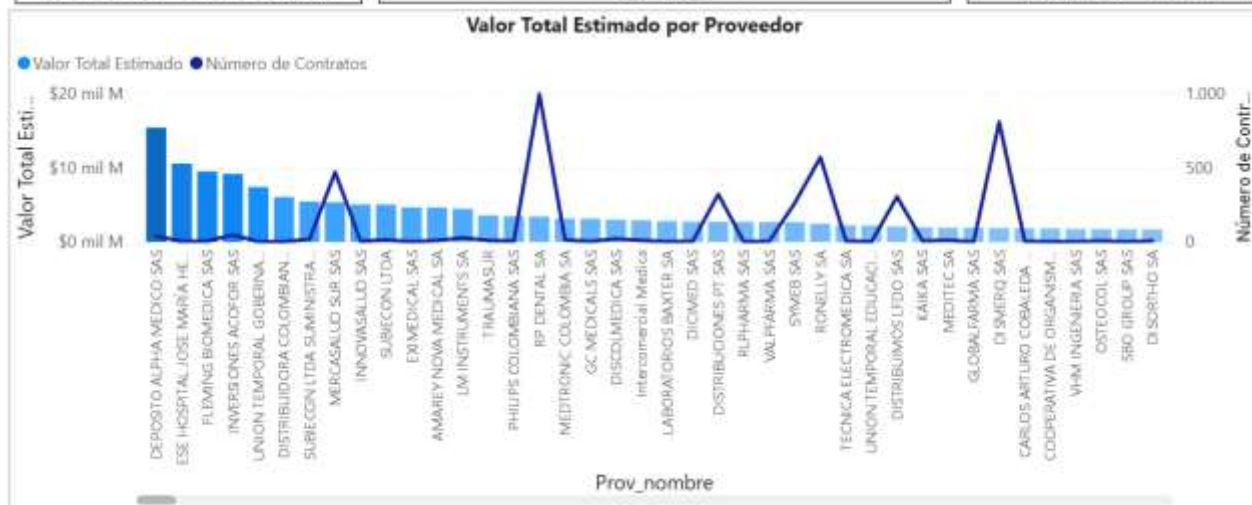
Valor Total Estimado por Proveedor

Valor Total Estimado  Número de Contratos

Valor Total Esti...

$20 mil M
$10 mil M
$0 mil M

1.000
500
0

Número de Contr...

DEPOSITO ALPHA MEDICO SAS
ESE HOSPITAL JOSE MARÍA HE...
FLEMING BIOMEDICA SAS
INVERSIONES ACOFOR SAS
UNION TEMPORAL GOBERNA...
DISTRIBUIDORA COLOMBIAN...
SUBECON LTDA SUMINISTRA...
MERCASALUD SUR SAS
INNOVASALUD SAS
SUBECON LTDA
EXI MEDICAL SAS
AMAREY NOVA MEDICAL SA
LM INSTRUMENTS SA
TRAUMASUR
PHILIPS COLOMBIANA SAS
BP DENTAL SA
MEDTRONIC COLOMBIA SA
GC MEDICALS SAS
DISCOLMEDICA SAS
Intercomercial Medica
LABORATORIOS BAXTER SA
DICIMED SAS
DISTRIBUCIONES PT SAS
RLPHARMA SAS
VALPHARMA SAS
SYMEB SAS
RONELLY SA
TECNICA ELECTROMEDICA SA
UNION TEMPORAL EDUCACI...
DISTRIBUIMOS LFDO SAS
KAIKA SAS
MEDITEC SA
GLOBALFARMA SAS
DISMERQ SAS
CARLOS ARTURO COBALEDA ...
COOPERATIVA DE ORGANISM...
VHM INGENERIA SAS
OSTEOCOL SAS
SBO GROUP SAS
DISORTHO SA

Prov_nombre